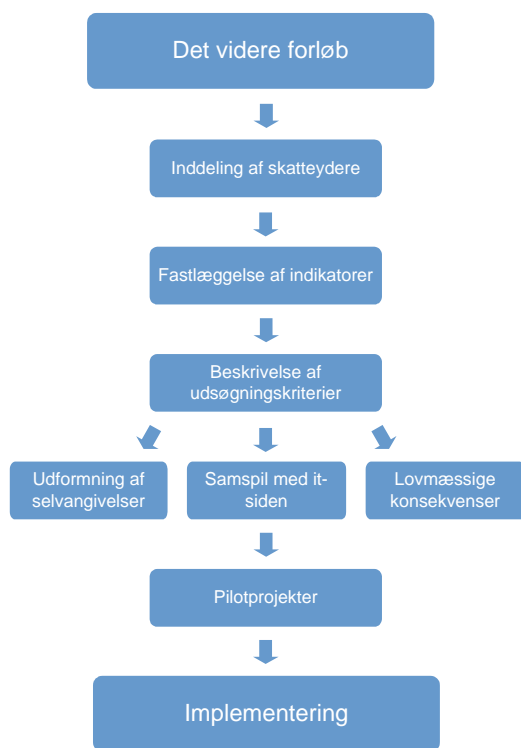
Det videre forløb

Inddeling af skatteydere

Fastlæggelse af indikatorer

Beskrivelse af udsøgningskriterier

Udformning af selvangivelser

Samspil med it-siden

Lovmæssige konsekvenser

Pilotprojekter

Implementering